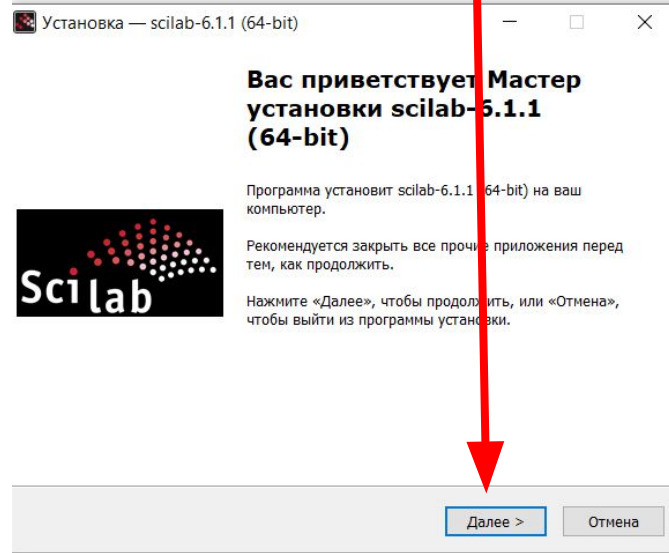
Установка — scilab-6.1.1 (64-bit)

Вас приветствует Мастер установки scilab-6.1.1 (64-bit)

Программа установит scilab-6.1.1 (64-bit) на ваш компьютер.

Рекомендуется закрыть все прочие приложения перед тем, как продолжить.

Нажмите «Далее», чтобы продолжить, или «Отмена», чтобы выйти из программы установки.

Scilab

Далее >

Отмена